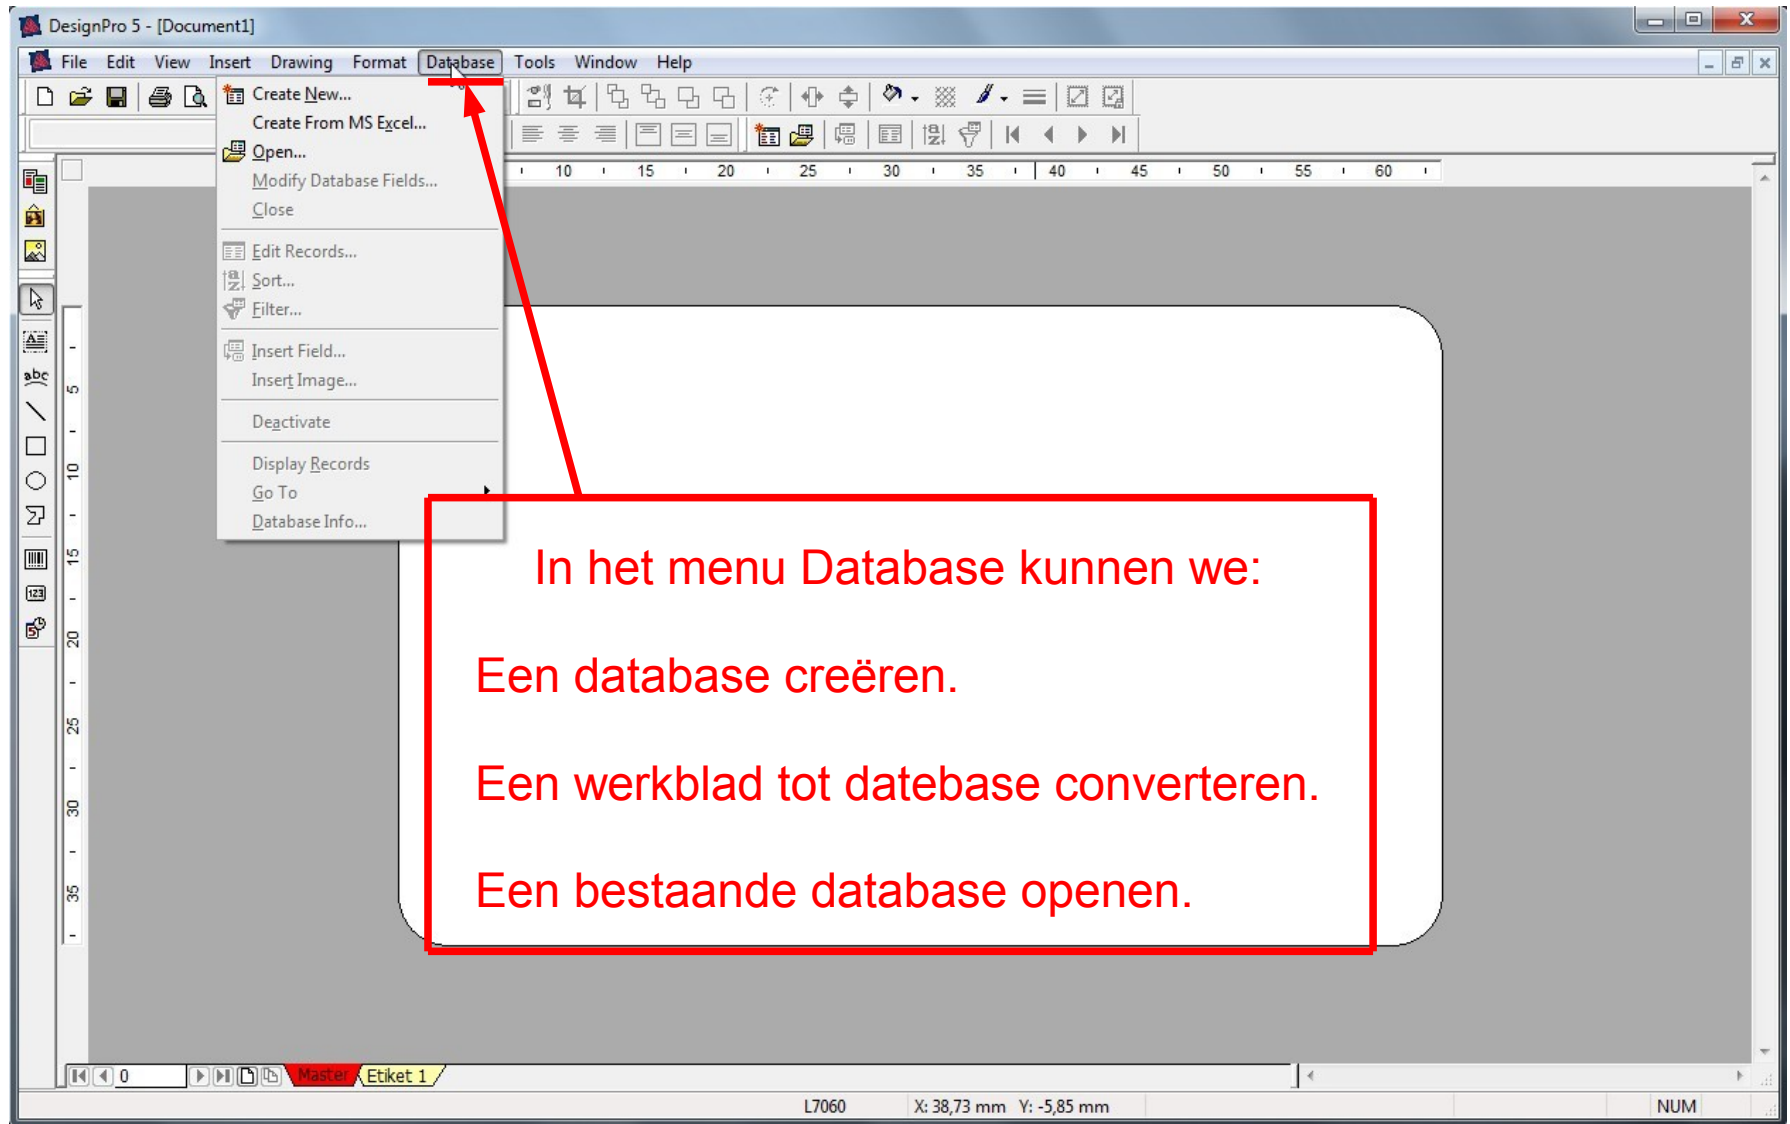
DesignPro 5 - [Document1]

File Edit View Insert Drawing Format Database Tools Window Help

Create New...
Create From MS Excel...
Open...
Modify Database Fields...
Close
Edit Records...
Sort...
Filter...
Insert Field...
Insert Image...
Deactivate
Display Records
Go To
Database Info...

10 15 20 25 30 35 40 45 50 55 60

5 10 15 20 25 30 35

In het menu Database kunnen we:

Een database creëren.

Een werkblad tot datebase converteren.

Een bestaande database openen.

0 Master Etiket 1

L7060 X: 38,73 mm Y: -5,85 mm NUM